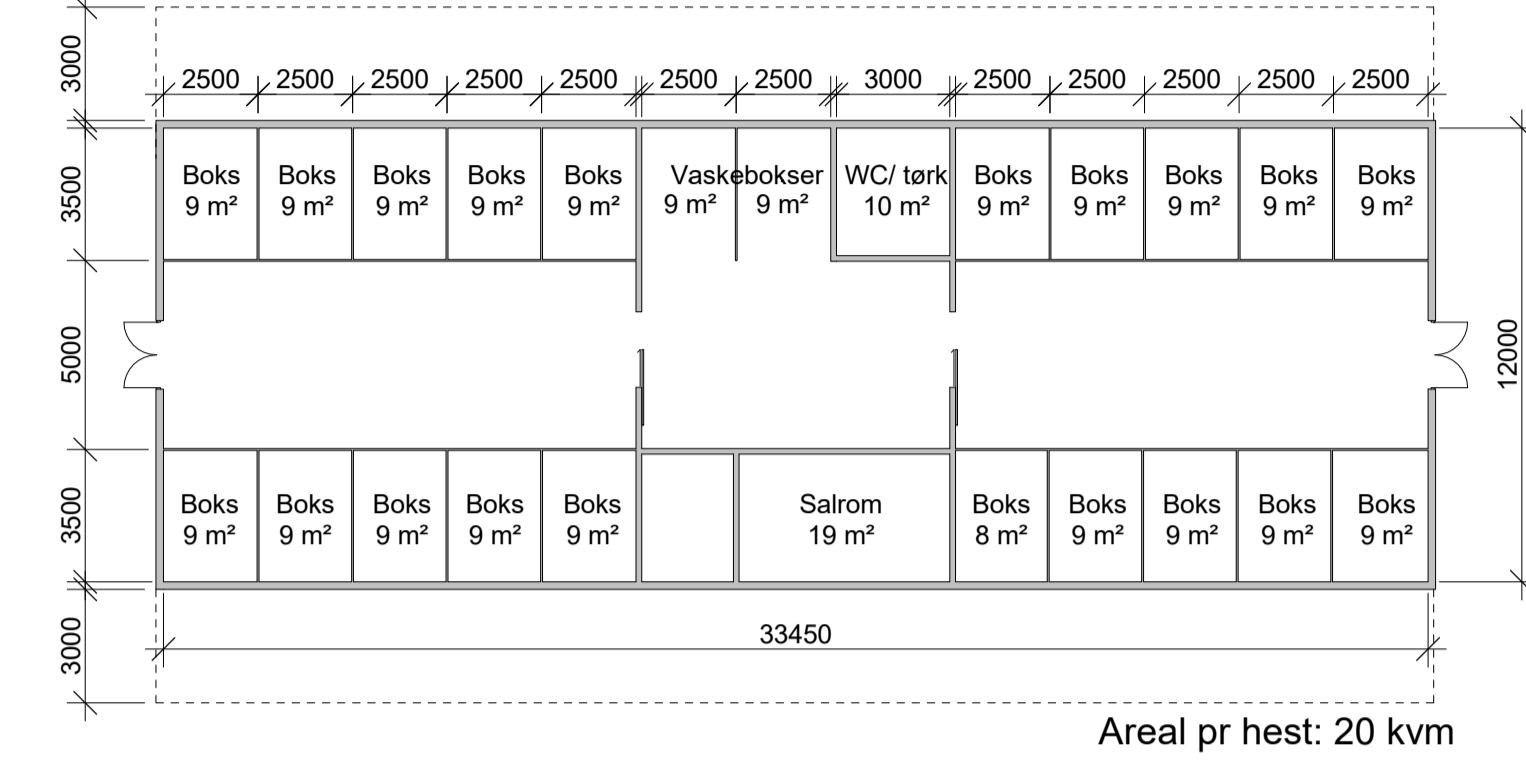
3000
2500 2500 2500 2500 2500 2500 2500 3000 2500 2500 2500 2500 2500

3500
Boks 9 m² | Boks 9 m² | Boks 9 m² | Boks 9 m² | Boks 9 m² | Vaskebokser 9 m² 9 m² | WC/ tørk 10 m² | Boks 9 m² | Boks 9 m² | Boks 9 m² | Boks 9 m² | Boks 9 m²

5000
12000

3500
Boks 9 m² | Boks 9 m² | Boks 9 m² | Boks 9 m² | Boks 9 m² | Salrom 19 m² | Boks 8 m² | Boks 9 m² | Boks 9 m² | Boks 9 m² | Boks 9 m²

33450
3000

Areal pr hest: 20 kvm